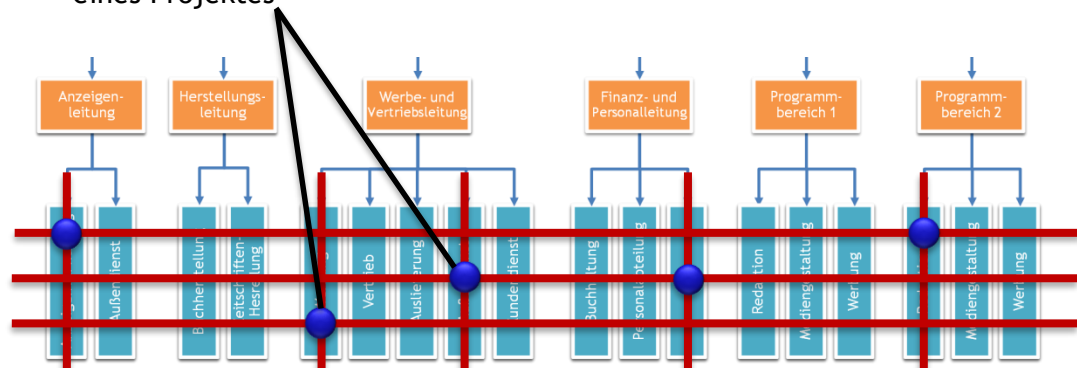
eines Projektes

Anzeigen-leitung

Herstellungs-leitung

Werbe- und Vertriebsleitung

Finanz- und Personalleitung

Programm-bereich 1

Programm-bereich 2

Außendienst

Buchherstellung

Zeitschriften-Herstellung

Vertrieb

Auslieferung

Kundendienst

Buchhaltung

Personalabteilung

Redaktion

Mediengestaltung

Werbung

Mediengestaltung

Werbung